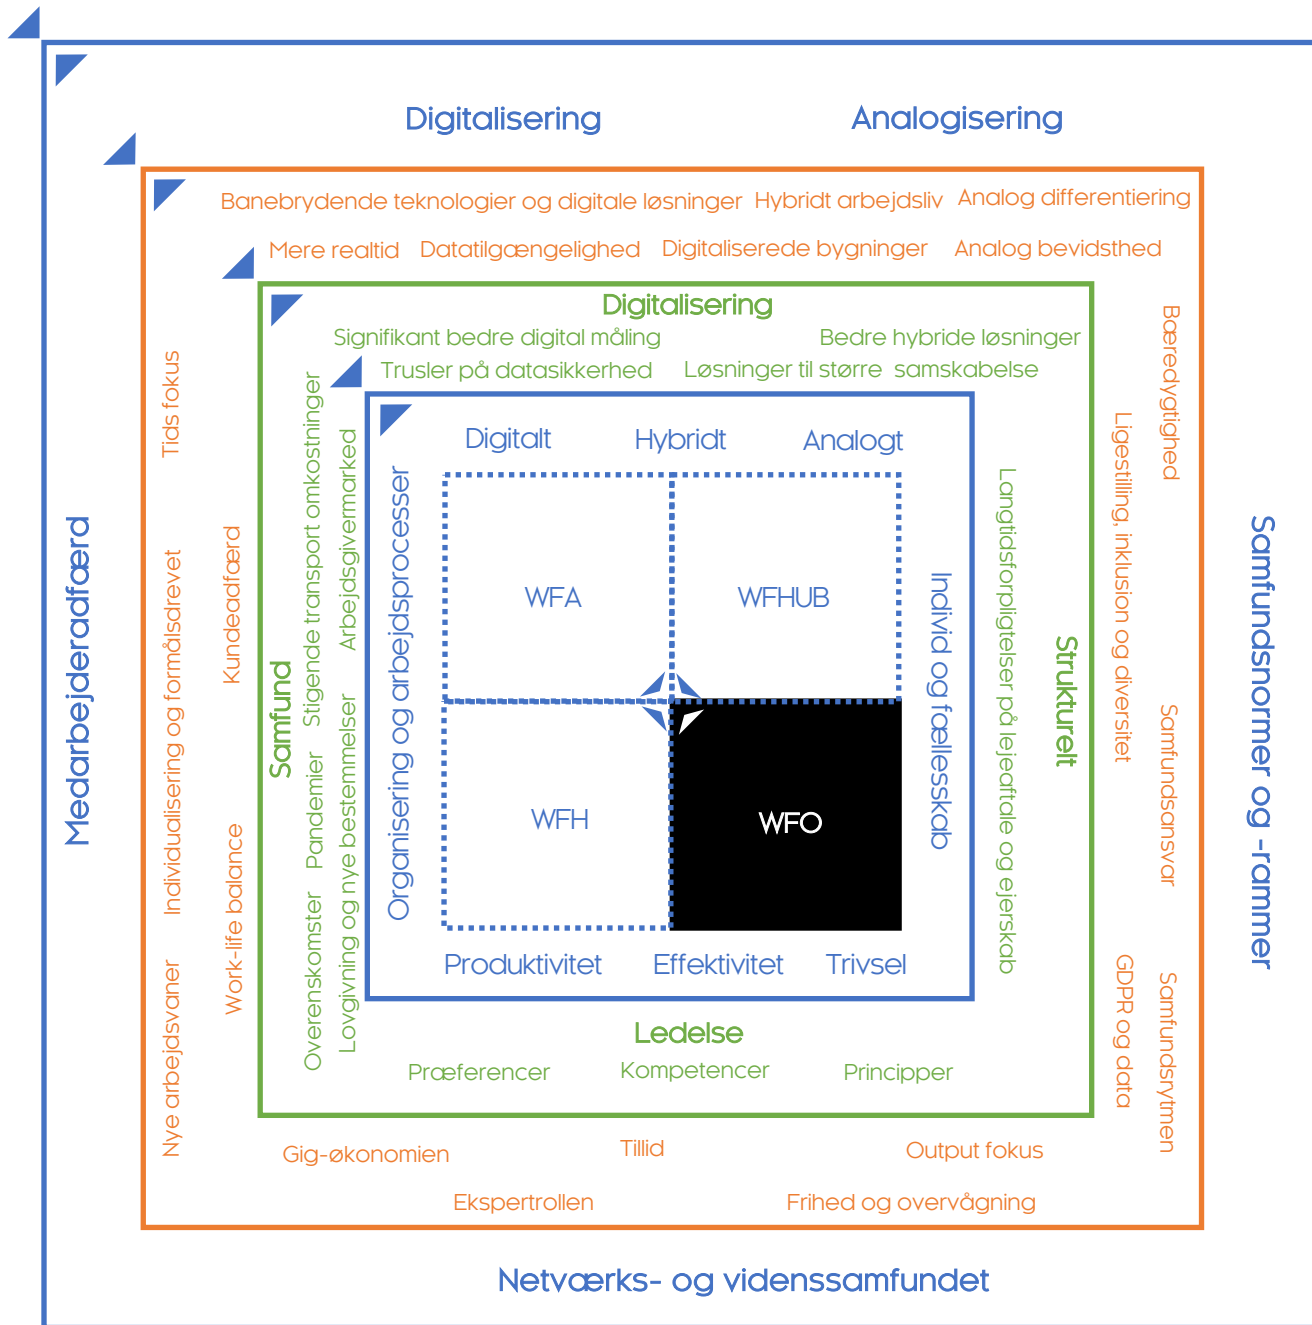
Digitalisering

Analogisering

Banebrydende teknologier og digitale løsninger

Hybridt arbejdsliv

Analog differentiering

Mere realtid

Datatilgængelighed

Digitaliserede bygninger

Analog bevidsthed

Digitalisering

Signifikant bedre digital måling

Bedre hybride løsninger

Trusler på datasikkerhed

Løsninger til større samskabelse

Digitalt

Hybridt

Analogt

WFA

WFHUB

WFH

WFO

Produktivitet

Effektivitet

Trivsel

Ledelse

Præferencer

Kompetencer

Principper

Gig-økonomien

Tillid

Output fokus

Ekspertrollen

Frihed og overvågning

Netværks- og vidensamfundet

Medarbejderadfærd

Tids fokus

Individualisering og formålsdrevet

Nye arbejdsvaner

Kundeadfærd

Work-life balance

Samfund

Stigende transport omkostninger

Pandemier

Overenskomster

Arbejdsgivermarked

Lovgivning og nye bestemmelser

Organisering og arbejdsprocesser

Individ og fællesskab

Langtidsforpligtelser på lejeaftale og ejerskab

Strukturelt

Bæredygtighed

Ligestilling, inklusion og diversitet

Samfundsansvar

GDPR og data

Samfundsrytmen

Samfundsnormer og -rammer